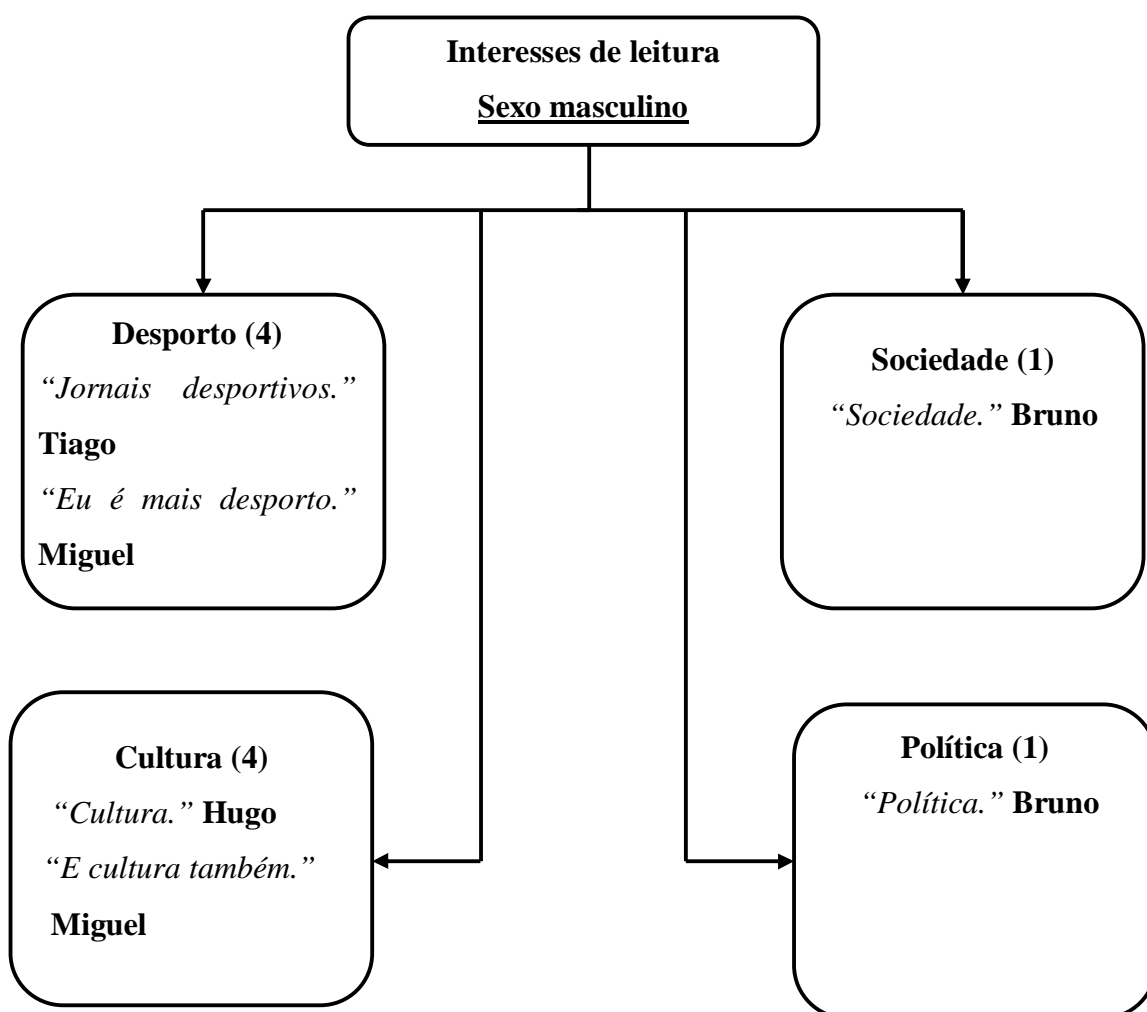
Interesses de leitura

Sexo masculino

Desporto (4)
"Jornais desportivos." Tiago
"Eu é mais desporto." Miguel

Sociedade (1)
"Sociedade." Bruno

Cultura (4)
"Cultura." Hugo
"E cultura também." Miguel

Política (1)
"Política." Bruno